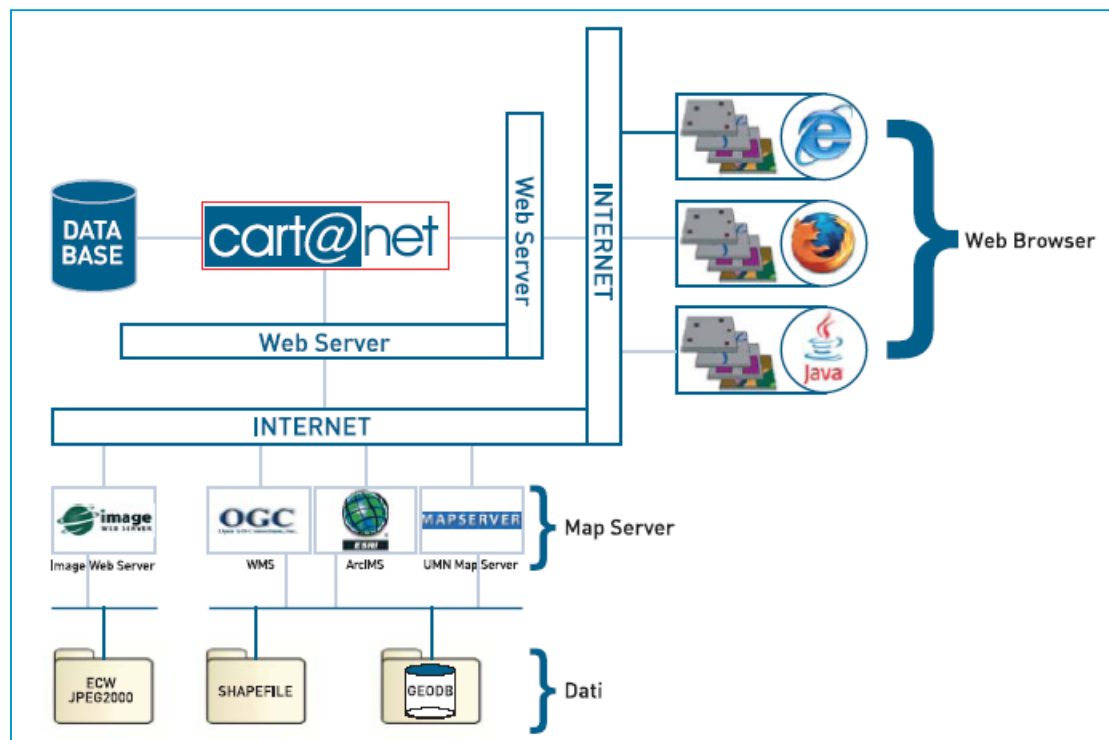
DATA BASE

cart@net

Web Server

Web Server

INTERNET

Web Browser

Java

INTERNET

image WEB SERVER
Image Web Server

OGC
Open GIS Consortium, Inc.
WMS

ESRI
ArcIMS

MAPSERVER
UMN Map Server

Map Server

ECW
JPEG2000

SHAPEFILE

GEODB

Dati